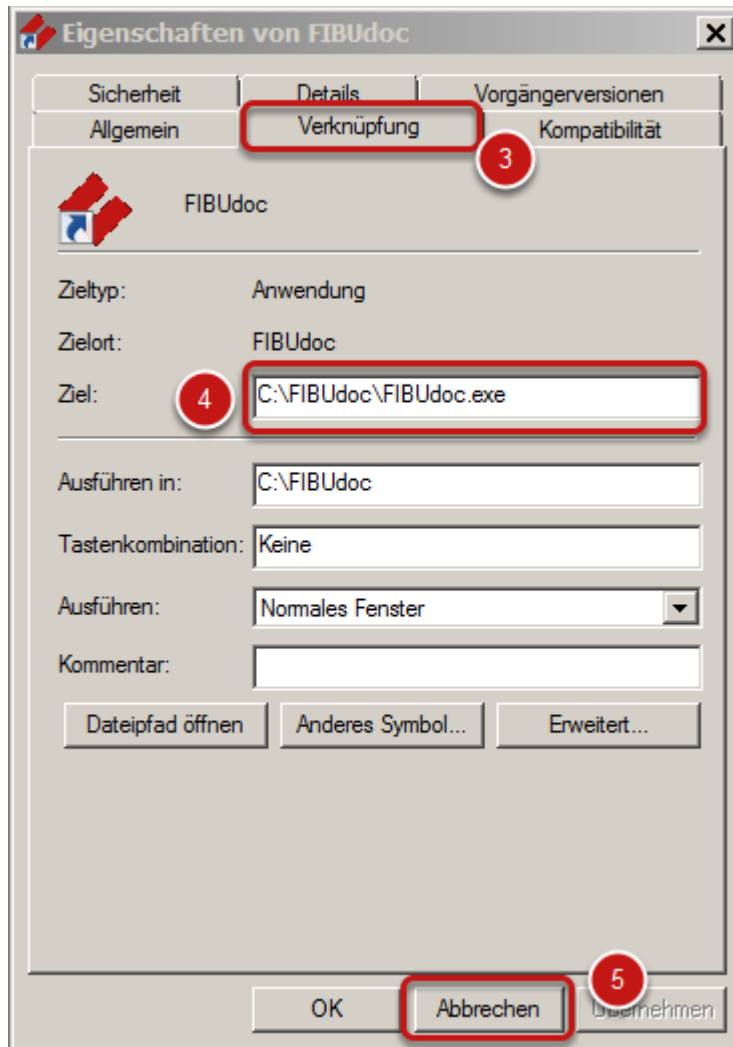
Eigenschaften von FIBUdoc

×

Sicherheit | Details | Vorgängerversionen

Allgemein | Verknüpfung | Kompatibilität

3

FIBUdoc

Zieltyp: Anwendung

Zielort: FIBUdoc

Ziel: 4 C:\FIBUdoc\FIBUdoc.exe

Ausführen in: C:\FIBUdoc

Tastenkombination: Keine

Ausführen: Normales Fenster

Kommentar:

Dateipfad öffnen | Anderes Symbol... | Erweitert...

5

OK | Abbrechen | Übernehmen